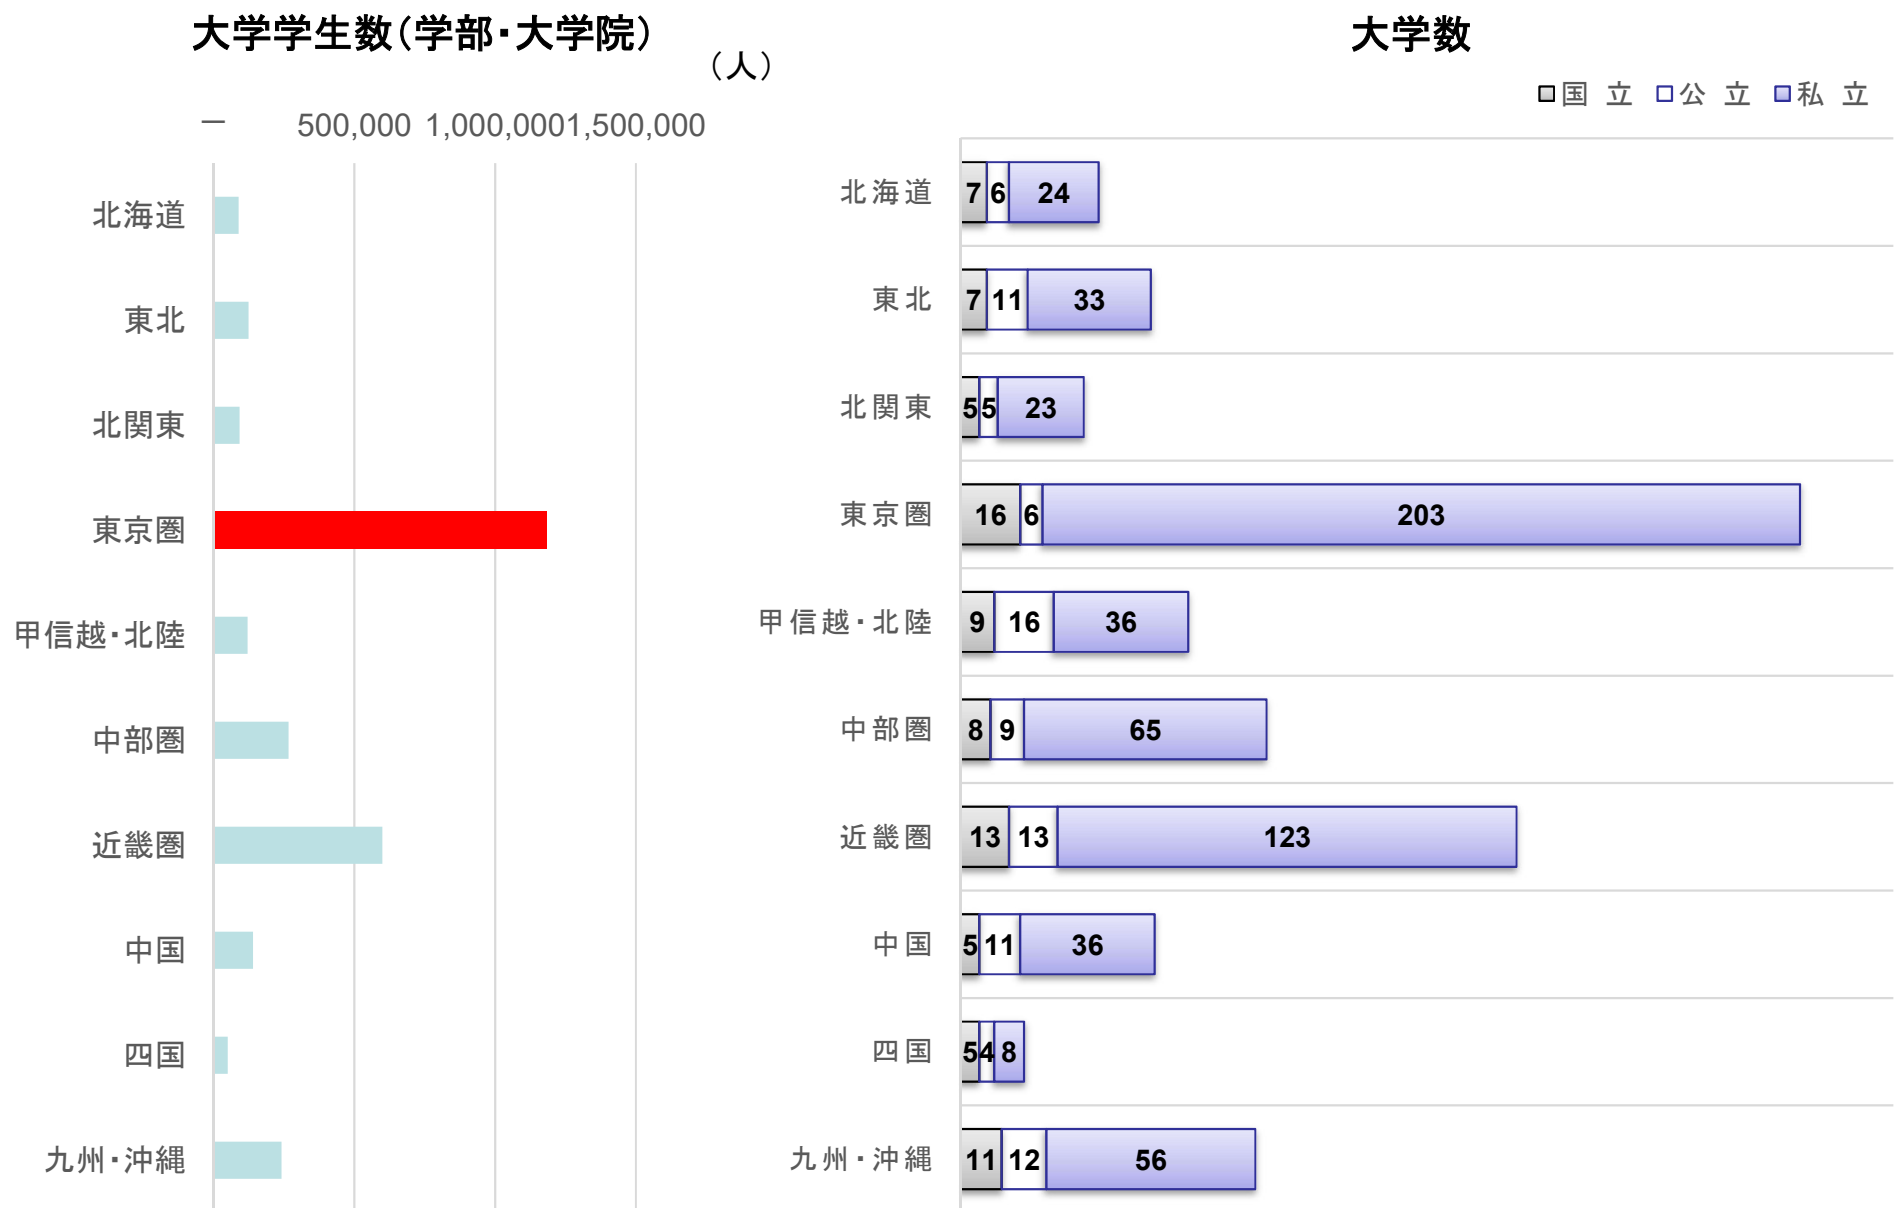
大学学生数(学部・大学院)

(人)

－ 500,000 1,000,000 1,500,000

北海道
東北
北関東
東京圏
甲信越・北陸
中部圏
近畿圏
中国
四国
九州・沖縄

大学数

国立 公立 私立

| | 国立 | 公立 | 私立 |
|---|---|---|---|
| 北海道 | 7 | 6 | 24 |
| 東北 | 7 | 11 | 33 |
| 北関東 | 5 | 5 | 23 |
| 東京圏 | 16 | 6 | 203 |
| 甲信越・北陸 | 9 | 16 | 36 |
| 中部圏 | 8 | 9 | 65 |
| 近畿圏 | 13 | 13 | 123 |
| 中国 | 5 | 11 | 36 |
| 四国 | 5 | 4 | 8 |
| 九州・沖縄 | 11 | 12 | 56 |